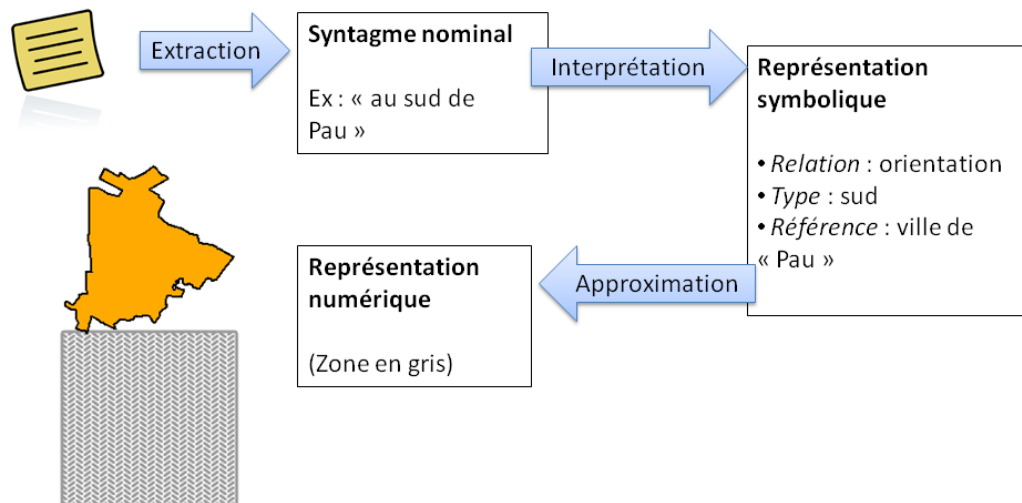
Extraction

**Syntagme nominal**

Ex : « au sud de Pau »

Interprétation

**Représentation symbolique**

• *Relation* : orientation
• *Type* : sud
• *Référence* : ville de « Pau »

Approximation

**Représentation numérique**

(Zone en gris)